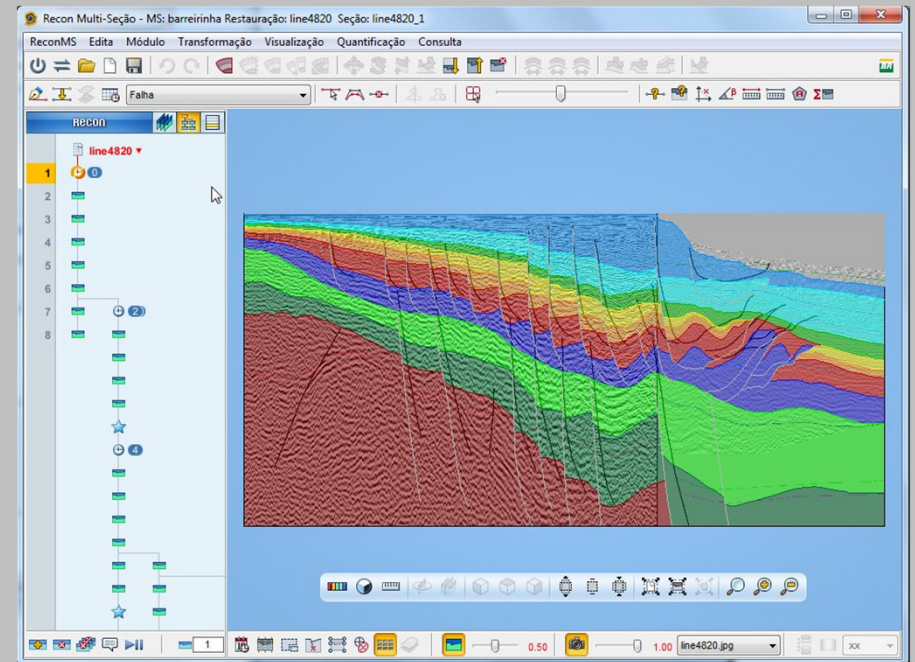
Recon Multi-Seção - MS: barreirinha Restauração: line4820 Seção: line4820_1

ReconMS Edita Módulo Transformação Visualização Quantificação Consulta

Falha

Recon

line4820

1
2
3
4
5
6
7
8

0
2
4

1

0.50

1.00

line4820.jpg

xx